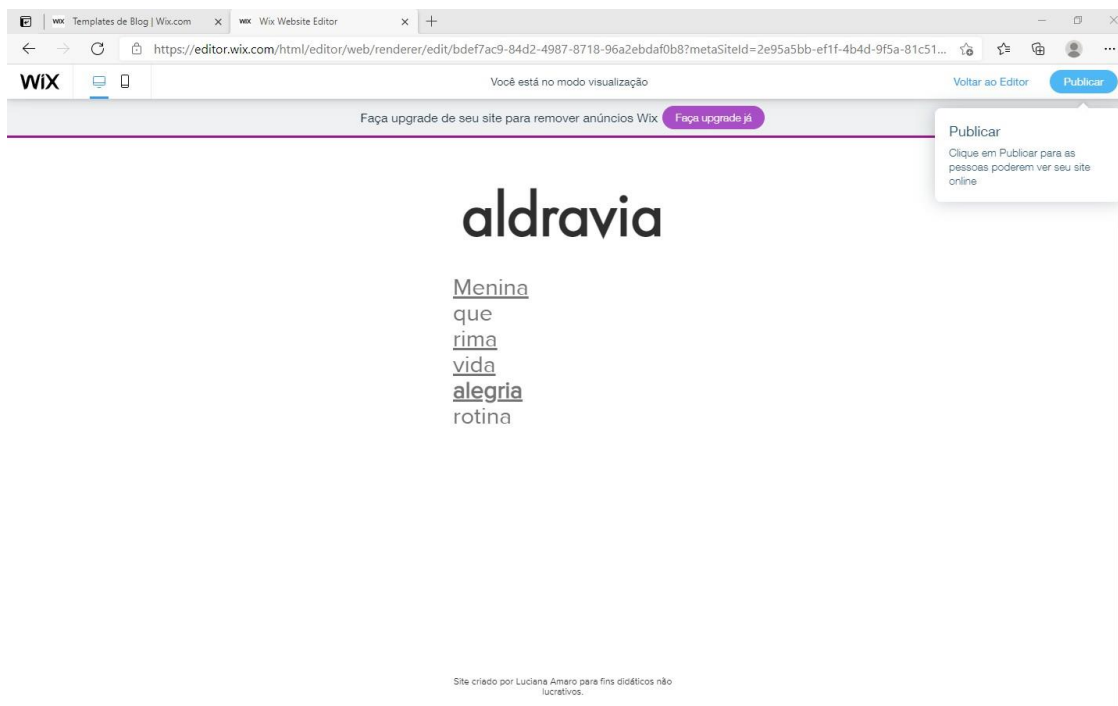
WIX Templates de Blog | Wix.com ×
WIX Wix Website Editor ×
https://editor.wix.com/html/editor/web/renderer/edit/bdef7ac9-84d2-4987-8718-96a2ebdaf0b8?metaSiteId=2e95a5bb-ef1f-4b4d-9f5a-81c51...

WiX

Você está no modo visualização

Voltar ao Editor

Publicar

Faça upgrade de seu site para remover anúncios Wix

Faça upgrade já

Publicar

Clique em Publicar para as pessoas poderem ver seu site online

aldravia

Menina
que
rima
vida
alegria
rotina

Site criado por Luciana Amaro para fins didáticos não lucrativos.